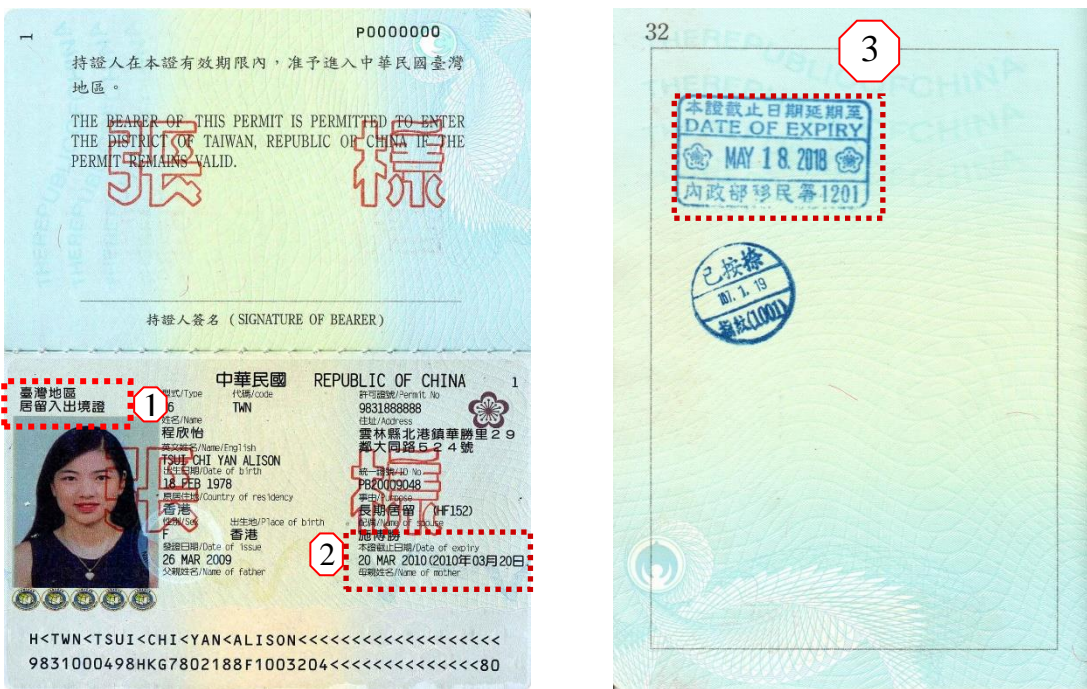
1

P0000000

持證人在本證有效期限內，准予進入中華民國臺灣地區。

THE BEARER OF THIS PERMIT IS PERMITTED TO ENTER THE DISTRICT OF TAIWAN, REPUBLIC OF CHINA IF THE PERMIT REMAINS VALID.

張 樣

持證人簽名 (SIGNATURE OF BEARER)

臺灣地區
居留入出境證

1

中華民國 REPUBLIC OF CHINA 1

型式/Type 6
代碼/code TWN
許可證號/Permit No 9831888888
姓名/Name 程欣怡
住址/Address 雲林縣北港鎮華勝里29鄰大同路524號
英文姓名/Name/English TSUI CHI YAN ALISON
出生日期/Date of birth 18 FEB 1978
統一證號/ID No PB20009048
居住地/Country of residency 香港
事由/Purpose 長期居留 (HF152)
性別/Sex F
出生地/Place of birth 香港
配偶/Name of spouse 施博勝
發證日期/Date of issue 26 MAR 2009
本證截止日期/Date of expiry 20 MAR 2010 (2010年03月20日)
父親姓名/Name of father
母親姓名/Name of mother

2

張 樣

H<TWN<TSUI<CHI<YAN<ALISON<<<<<<<<<<<<<<<<<<<<
9831000498HKG7802188F1003204<<<<<<<<<<<<<<80

32

3

本證截止日期延期至
DATE OF EXPIRY
MAY 18 2018
內政部移民署1201

已核按
101. 1. 19
審核(1001)